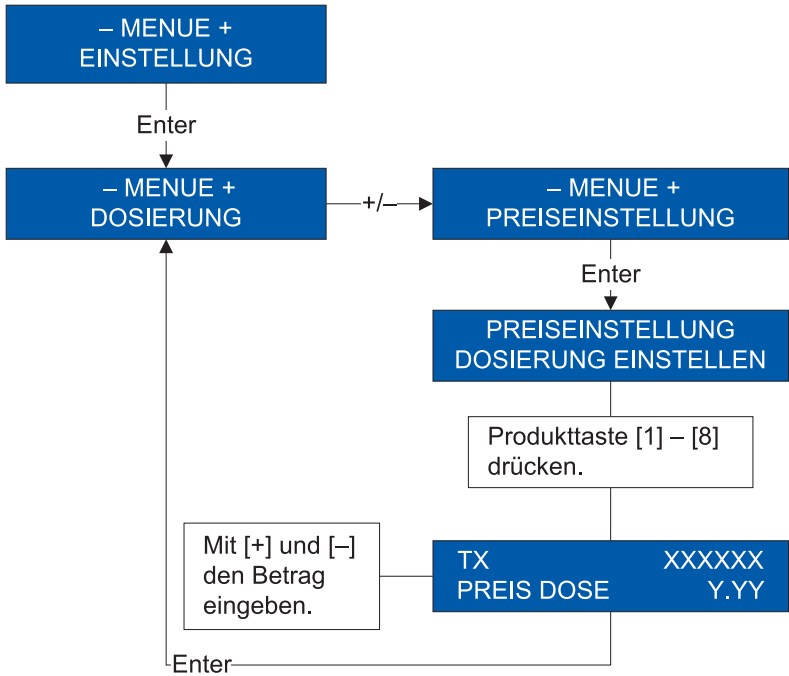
– MENUE +
EINSTELLUNG

Enter

– MENUE +
DOSIERUNG

+/–

– MENUE +
PREISEINSTELLUNG

Enter

PREISEINSTELLUNG
DOSIERUNG EINSTELLEN

Produkttaste [1] – [8] drücken.

Mit [+] und [–] den Betrag eingeben.

TX XXXXXX
PREIS DOSE Y.YY

Enter